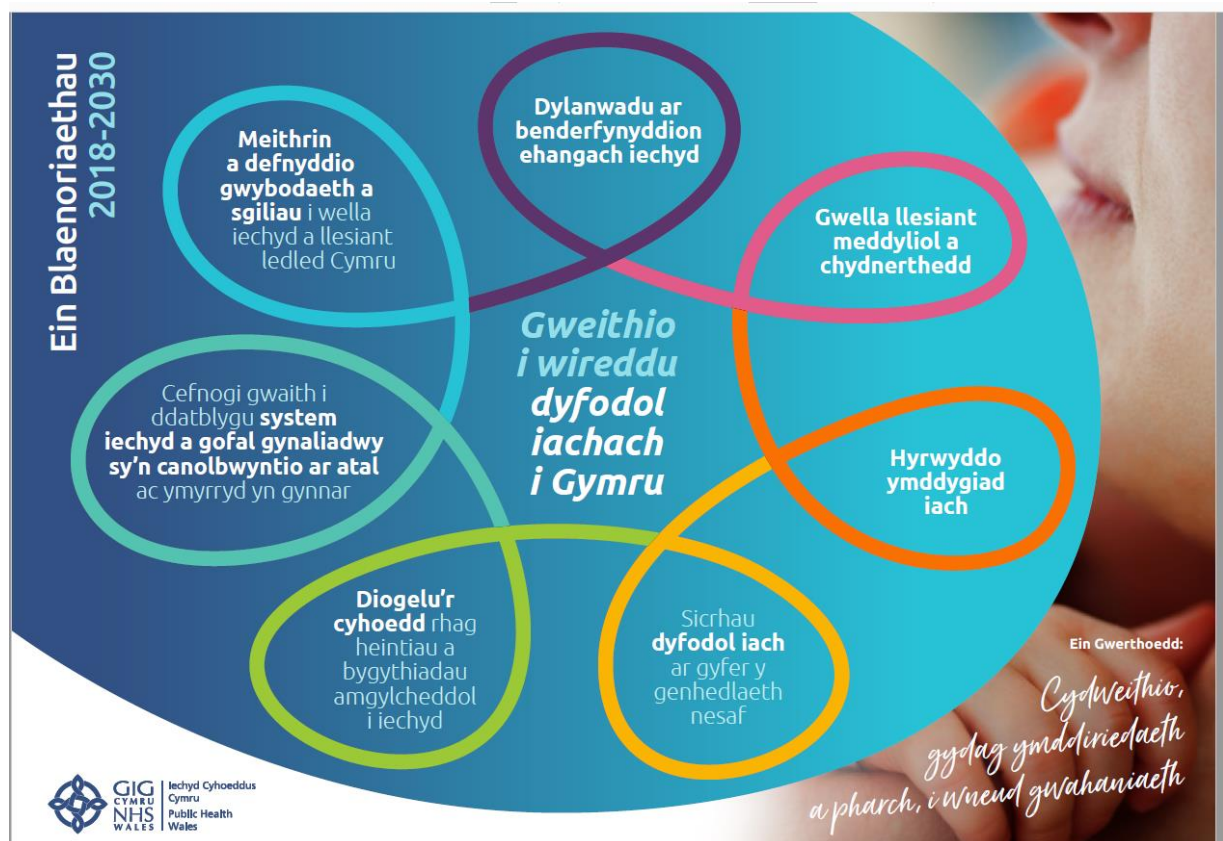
Ein Blaenoriaethau 2018-2030

Meithrin a defnyddio gwybodaeth a sgiliau i wella iechyd a llesiant ledled Cymru

Dylanwadu ar benderfynyddion ehangach iechyd

Gwella llesiant meddyliol a chydnerthedd

Gweithio i wireddu dyfodol iachach i Gymru

Cefnogi gwaith i ddatblygu system iechyd a gofal gynaliadwy sy'n canolbwyntio ar atal ac ymyrryd yn gynnar

Hyrwyddo ymddygiad iach

Diogelu'r cyhoedd rhag heintiau a bygythiadau amgylcheddol i iechyd

Sicrhau dyfodol iach ar gyfer y genhedlaeth nesaf

Ein Gwerthoedd:

Cydweithio, gydag ymddiriedaeth a pharch, i wneud gwahaniaeth

GIG CYMRU NHS WALES | Iechyd Cyhoeddus Cymru Public Health Wales